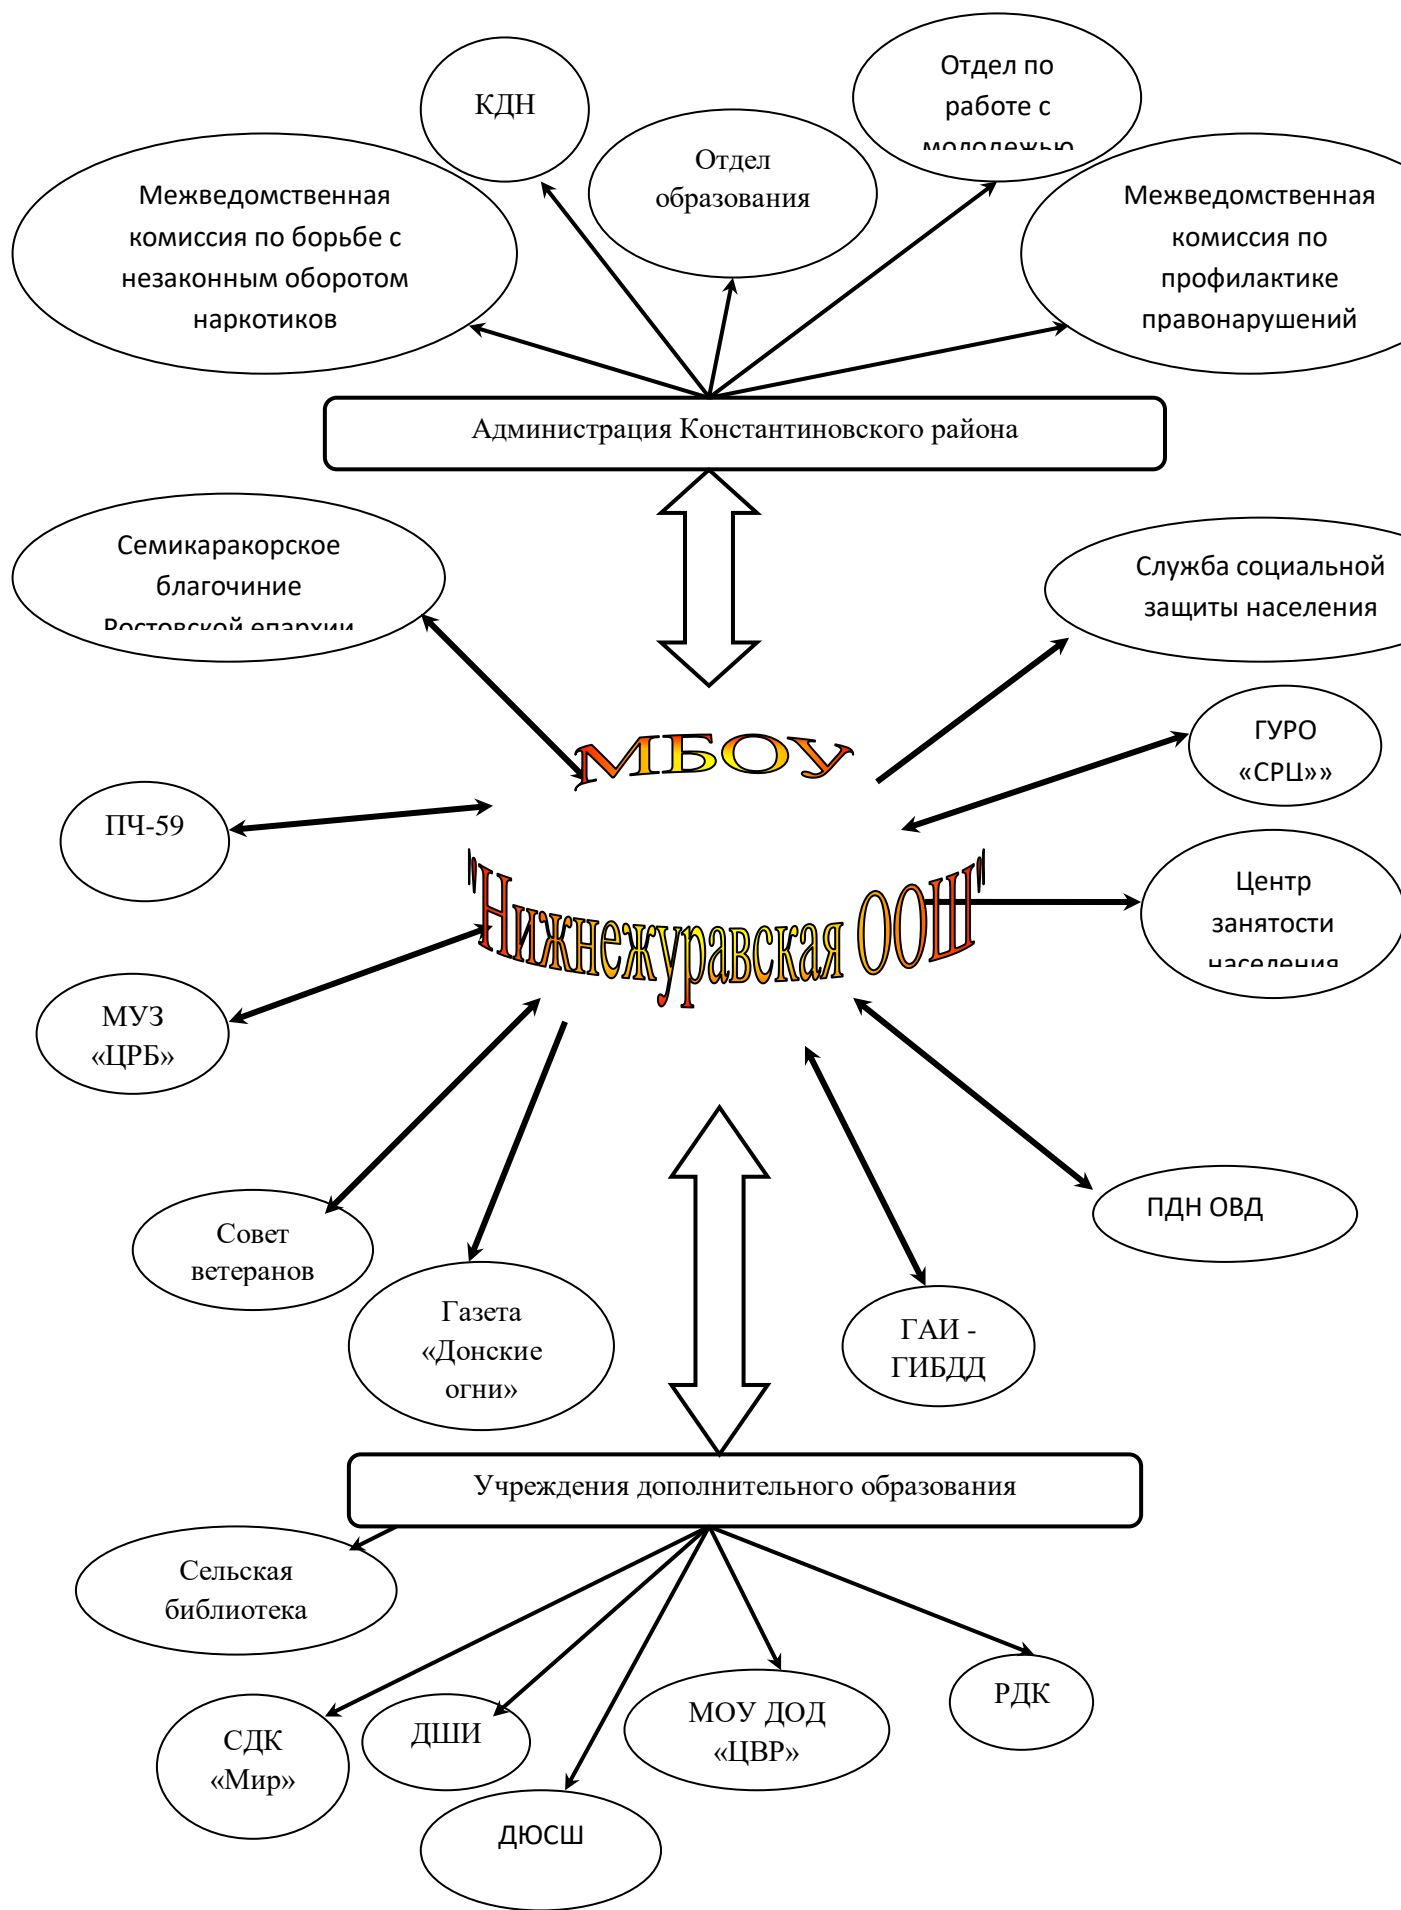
КДН

Отдел по работе с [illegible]

Отдел образования

Межведомственная комиссия по борьбе с незаконным оборотом наркотиков

Межведомственная комиссия по профилактике правонарушений

Администрация Константиновского района

Семикаракорское благочиние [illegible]

Служба социальной защиты населения

МБОУ

ГУРО «СРЦ»»

ПЧ-59

"Нижнежуравская ООШ"

Центр занятости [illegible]

МУЗ «ЦРБ»

ПДН ОВД

Совет ветеранов

Газета «Донские огни»

ГАИ - ГИБДД

Учреждения дополнительного образования

Сельская библиотека

РДК

СДК «Мир»

ДШИ

МОУ ДОД «ЦВР»

ДЮСШ